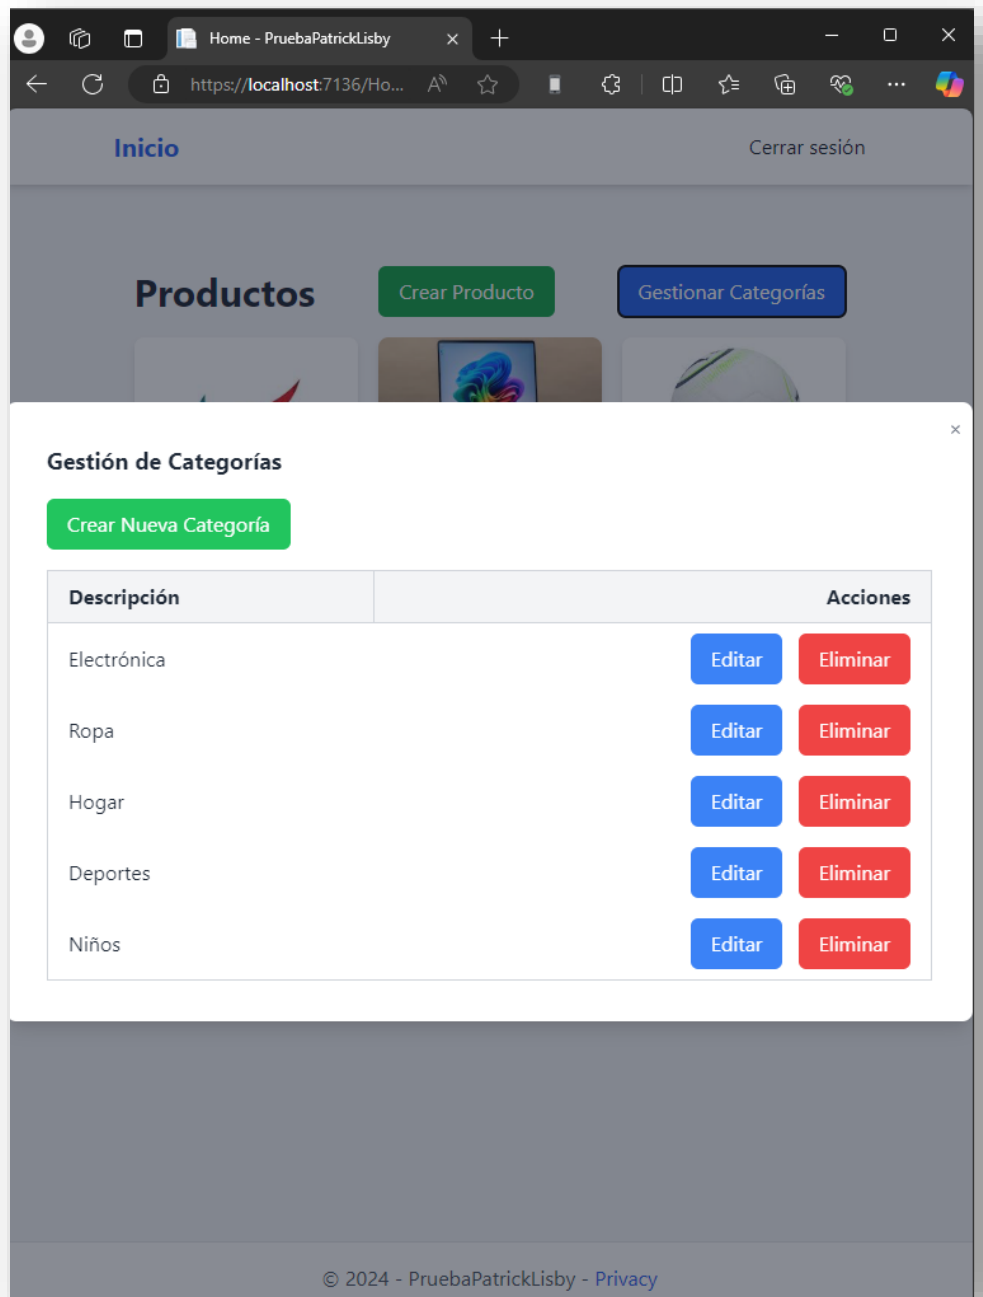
Home - PruebaPatrickLisby

https://localhost:7136/Ho...

Inicio

Cerrar sesión

Productos

Crear Producto

Gestionar Categorías

Gestión de Categorías

×

Crear Nueva Categoría

| Descripción | Acciones |
|---|---|
| Electrónica | Editar Eliminar |
| Ropa | Editar Eliminar |
| Hogar | Editar Eliminar |
| Deportes | Editar Eliminar |
| Niños | Editar Eliminar |

© 2024 - PruebaPatrickLisby - Privacy